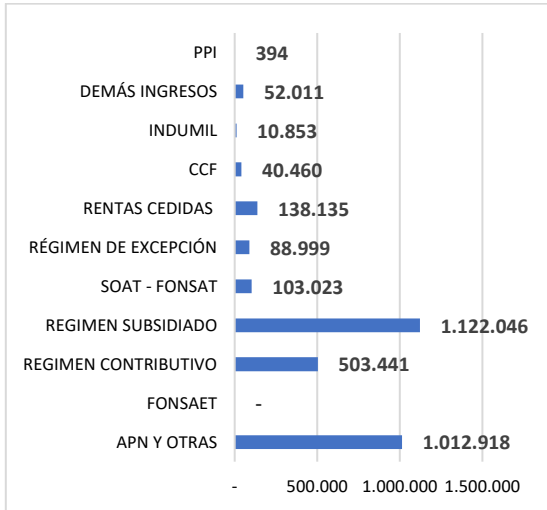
PPI 394
DEMÁS INGRESOS 52.011
INDUMIL 10.853
CCF 40.460
RENTAS CEDIDAS 138.135
RÉGIMEN DE EXCEPCIÓN 88.999
SOAT - FONSAT 103.023
REGIMEN SUBSIDIADO 1.122.046
REGIMEN CONTRIBUTIVO 503.441
FONSAET -
APN Y OTRAS 1.012.918

- 500.000 1.000.000 1.500.000